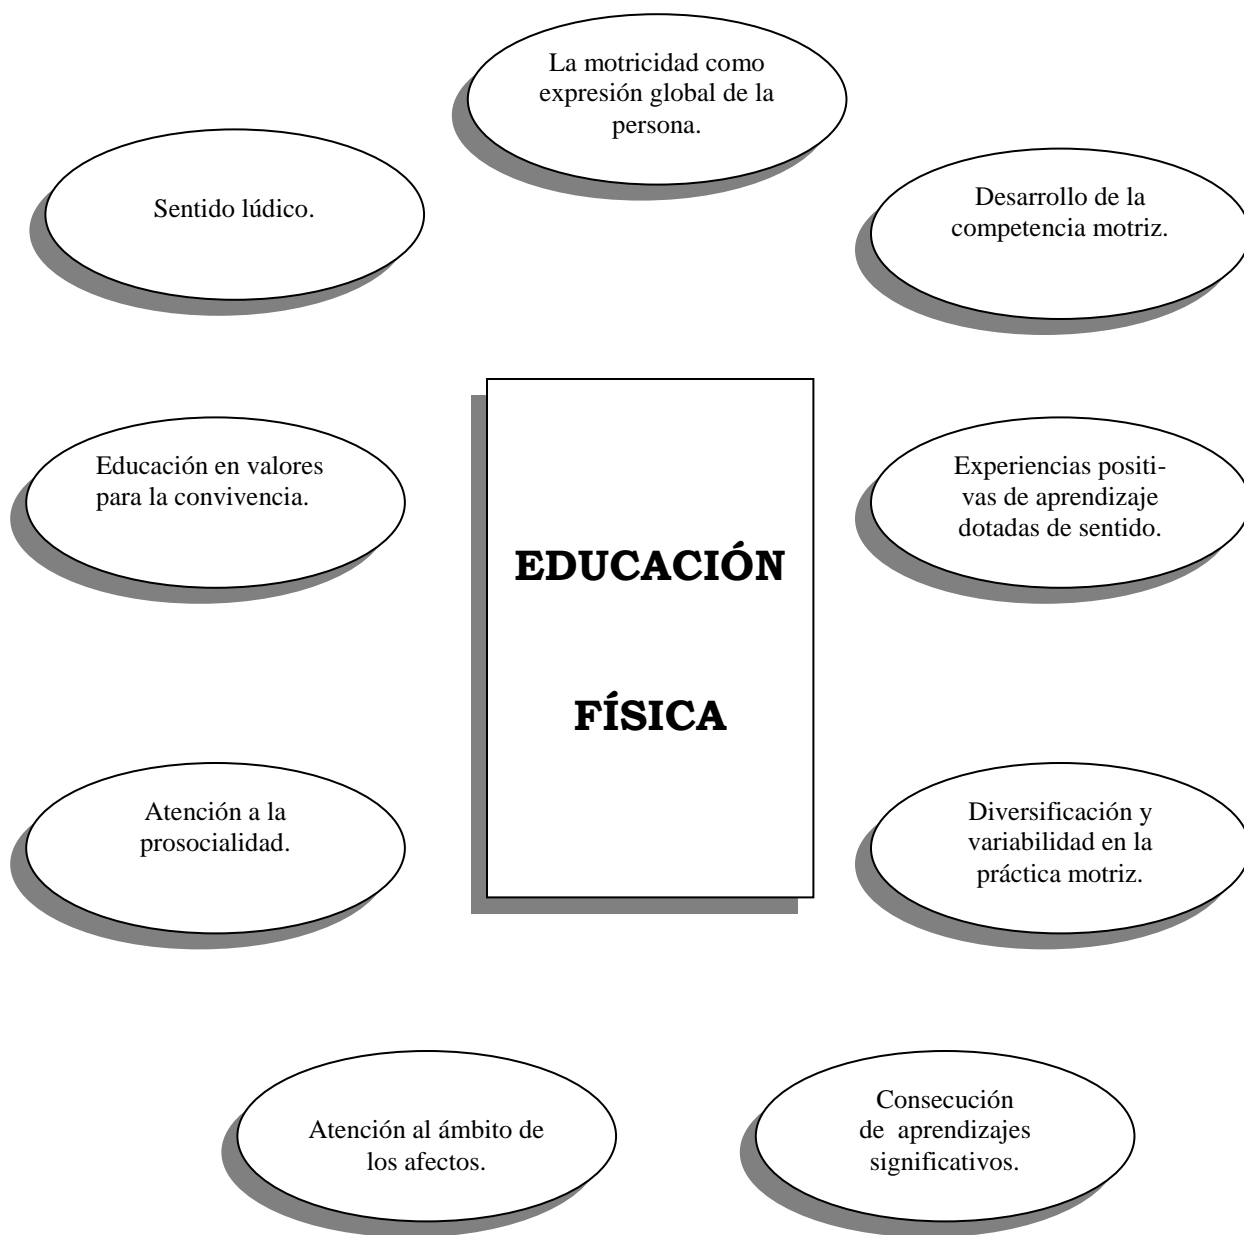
La motricidad como expresión global de la persona.

Sentido lúdico.

Desarrollo de la competencia motriz.

Educación en valores para la convivencia.

EDUCACIÓN

FÍSICA

Experiencias positivas de aprendizaje dotadas de sentido.

Atención a la prosocialidad.

Diversificación y variabilidad en la práctica motriz.

Atención al ámbito de los afectos.

Consecución de aprendizajes significativos.